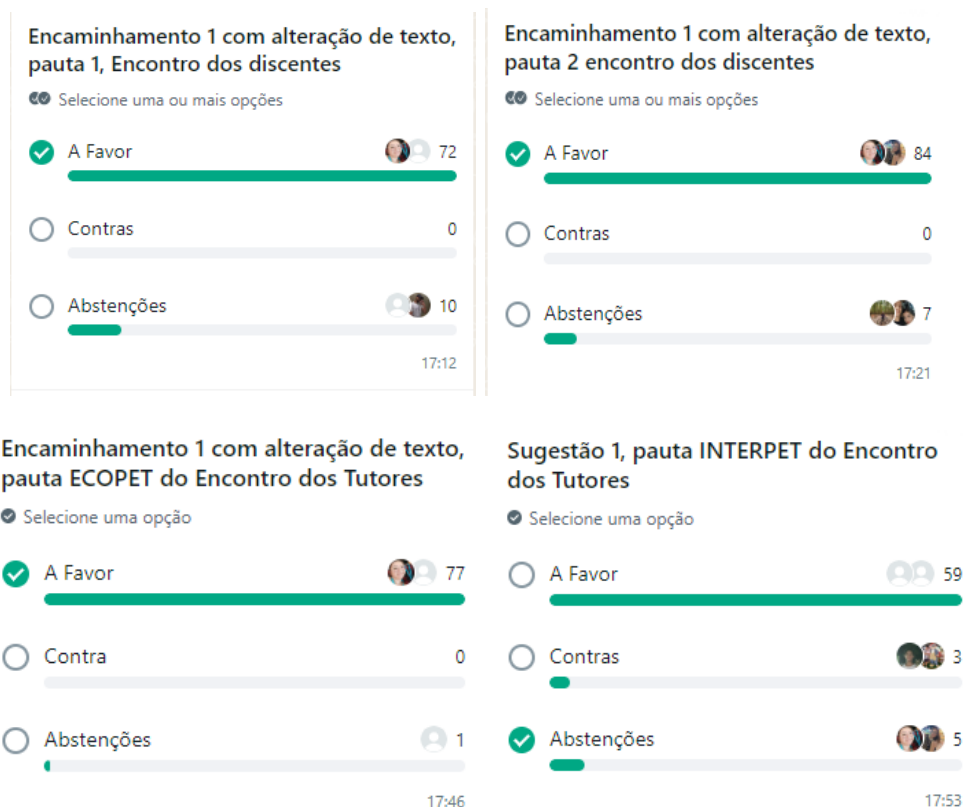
Encaminhamento 1 com alteração de texto, pauta 1, Encontro dos discentes

Selecione uma ou mais opções

A Favor 72

Contras 0

Abstenções 10

17:12

Encaminhamento 1 com alteração de texto, pauta 2 encontro dos discentes

Selecione uma ou mais opções

A Favor 84

Contras 0

Abstenções 7

17:21

Encaminhamento 1 com alteração de texto, pauta ECOPET do Encontro dos Tutores

Selecione uma opção

A Favor 77

Contra 0

Abstenções 1

17:46

Sugestão 1, pauta INTERPET do Encontro dos Tutores

Selecione uma opção

A Favor 59

Contras 3

Abstenções 5

17:53